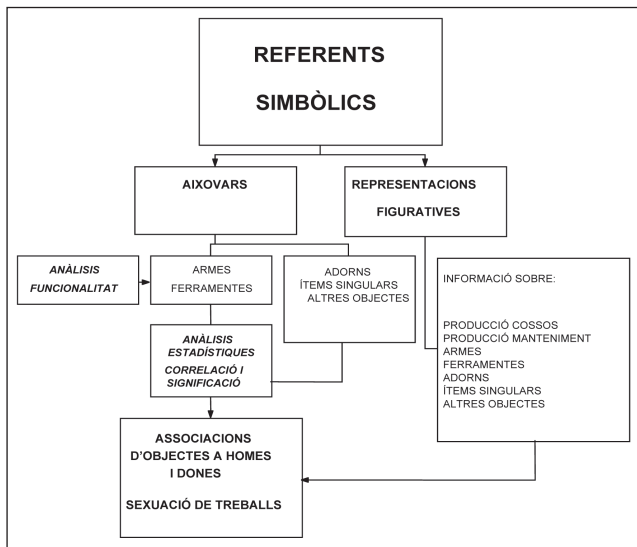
REFERENTS

SIMBÒLICS

AIXOVARS

REPRESENTACIONS

FIGURATIVES

ANÀLISIS FUNCIONALITAT

ARMES
FERRAMENTES

ADORNS
ÍTEMS SINGULARS
ALTRES OBJECTES

INFORMACIÓ SOBRE:

PRODUCCIÓ COSSOS
PRODUCCIÓ MANTENIMENT
ARMES
FERRAMENTES
ADORNS
ÍTEMS SINGULARS
ALTRES OBJECTES

ANÀLISIS ESTADÍSTIQUES
CORRELACIÓ I SIGNIFICACIÓ

ASSOCIACIONS D'OBJECTES A HOMES I DONES

SEXUACIÓ DE TREBALLS